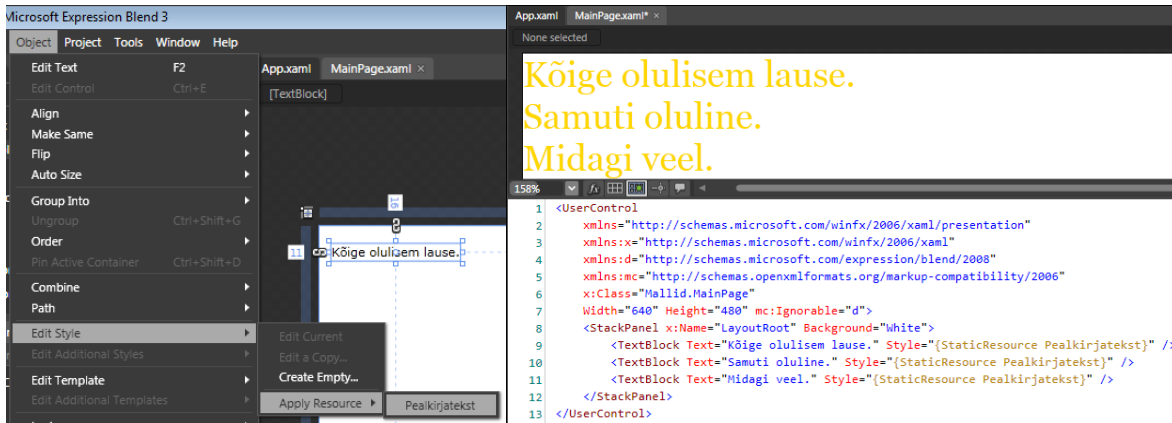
Microsoft Expression Blend 3

Object Project Tools Window Help

Edit Text F2
Edit Control Ctrl+E
Align
Make Same
Flip
Auto Size
Group Into
Ungroup Ctrl+Shift+G
Order
Pin Active Container Ctrl+Shift+D
Combine
Path
Edit Style
Edit Additional Styles
Edit Template
Edit Additional Templates

Edit Current
Edit a Copy...
Create Empty...
Apply Resource
Pealkirjatekst

App.xaml MainPage.xaml ×
[TextBlock]
16
11
Kõige olulisem lause.

App.xaml MainPage.xaml* ×
None selected

Kõige olulisem lause.
Samuti oluline.
Midagi veel.

158%

1 <UserControl
2 xmlns="http://schemas.microsoft.com/winfx/2006/xaml/presentation"
3 xmlns:x="http://schemas.microsoft.com/winfx/2006/xaml"
4 xmlns:d="http://schemas.microsoft.com/expression/blend/2008"
5 xmlns:mc="http://schemas.openxmlformats.org/markup-compatibility/2006"
6 x:Class="Mallid.MainPage"
7 Width="640" Height="480" mc:Ignorable="d">
8 <StackPanel x:Name="LayoutRoot" Background="White">
9 <TextBlock Text="Kõige olulisem lause." Style="{StaticResource Pealkirjatekst}" />
10 <TextBlock Text="Samuti oluline." Style="{StaticResource Pealkirjatekst}" />
11 <TextBlock Text="Midagi veel." Style="{StaticResource Pealkirjatekst}" />
12 </StackPanel>
13 </UserControl>